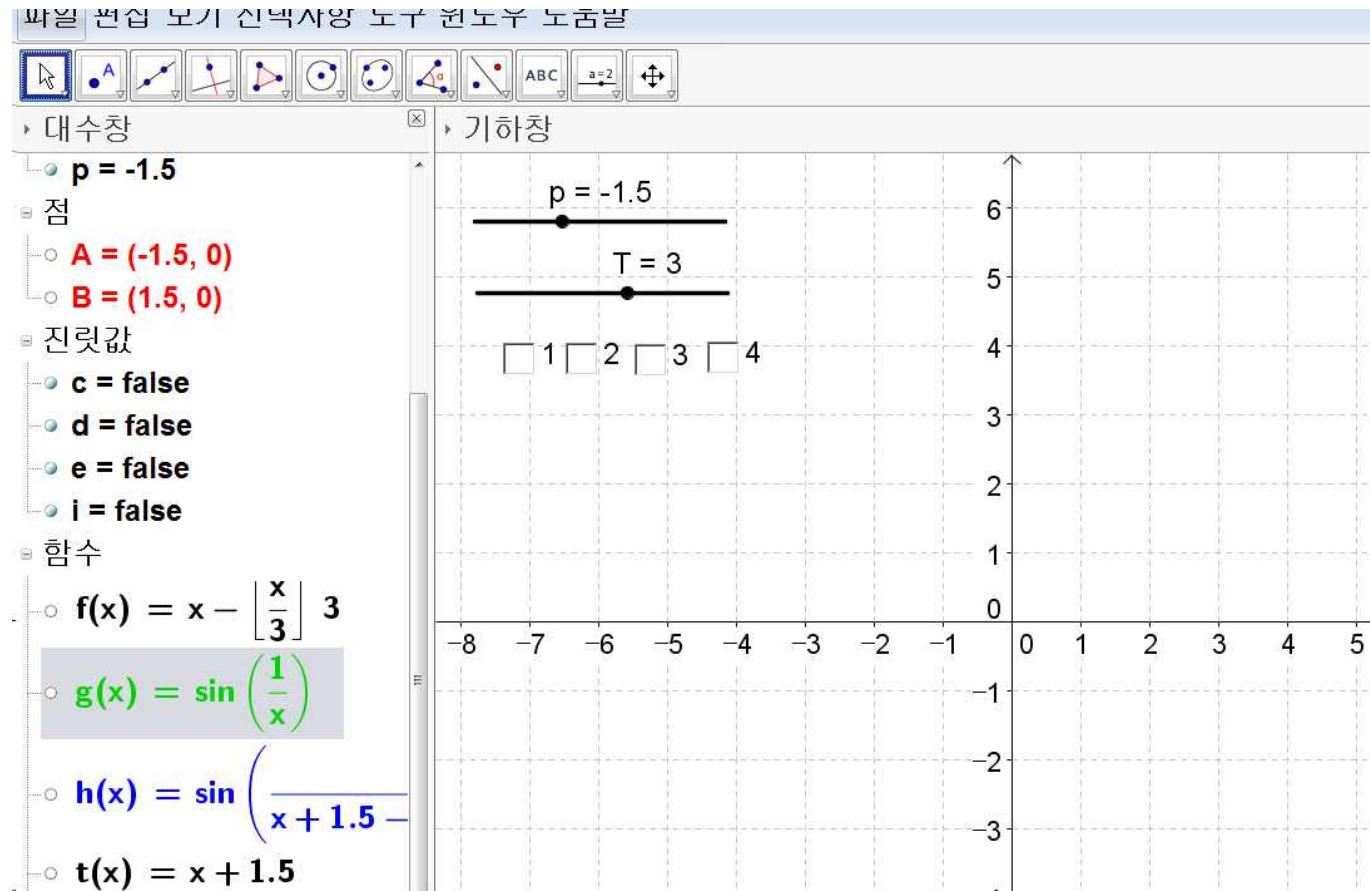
파일 편집 보기 선택사항 도구 윈도우 도움말

ABC a=2

대수창
p = -1.5
점
A = (-1.5, 0)
B = (1.5, 0)
진릿값
c = false
d = false
e = false
i = false
함수
$f(x) = x - \left\lfloor \frac{x}{3} \right\rfloor 3$
$g(x) = \sin\left(\frac{1}{x}\right)$
$h(x) = \sin\left(\frac{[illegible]}{x + 1.5 - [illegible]}\right.$
$t(x) = x + 1.5$

기하창
p = -1.5
T = 3
1 2 3 4
6
5
4
3
2
1
0
−8 −7 −6 −5 −4 −3 −2 −1 0 1 2 3 4 5
−1
−2
−3